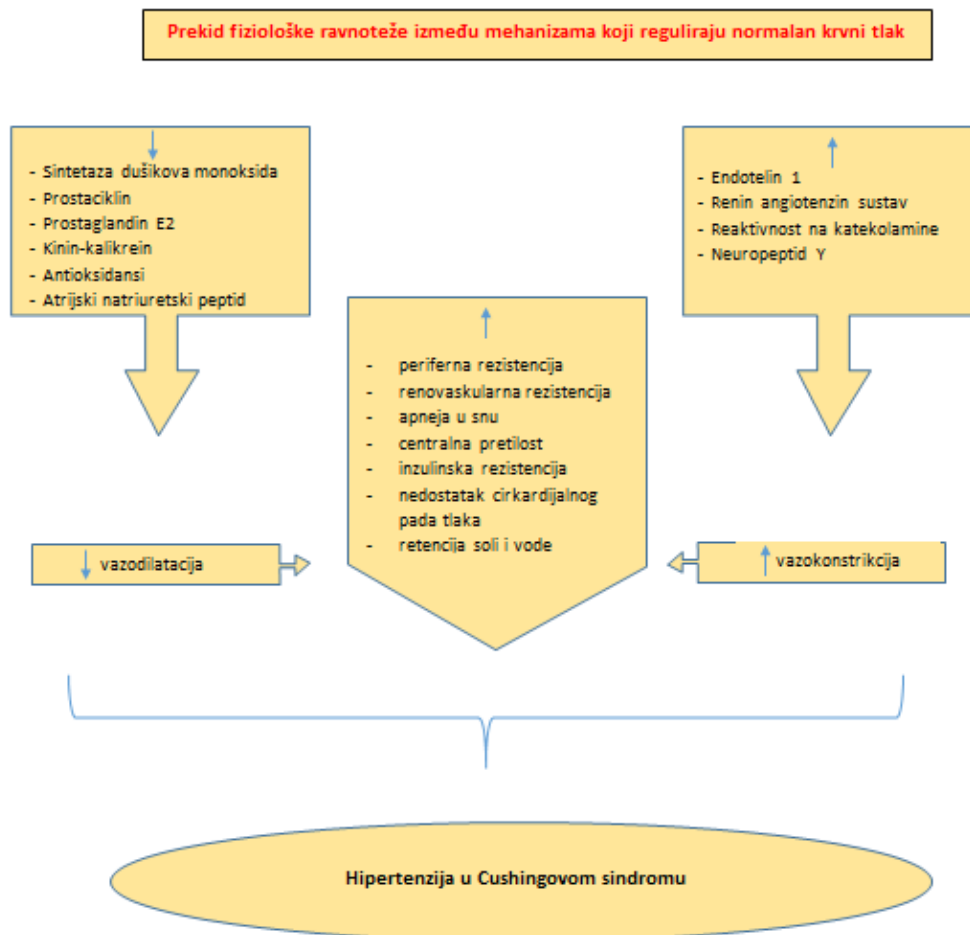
Prekid fiziološke ravnoteže između mehanizama koji reguliraju normalan krvni tlak

- Sintetaza dušikova monoksida
- Prostaciklin
- Prostaglandin E2
- Kinin-kalikrein
- Antioksidansi
- Atrijski natriuretski peptid

- Endotelin 1
- Renin angiotenzin sustav
- Reaktivnost na katekolamine
- Neuropeptid Y

- periferna rezistencija
- renovaskularna rezistencija
- apneja u snu
- centralna pretilost
- inzulinska rezistencija
- nedostatak cirkardijalnog pada tlaka
- retencija soli i vode

vazodilatacija

vazokonstrikcija

Hipertenzija u Cushingovom sindromu